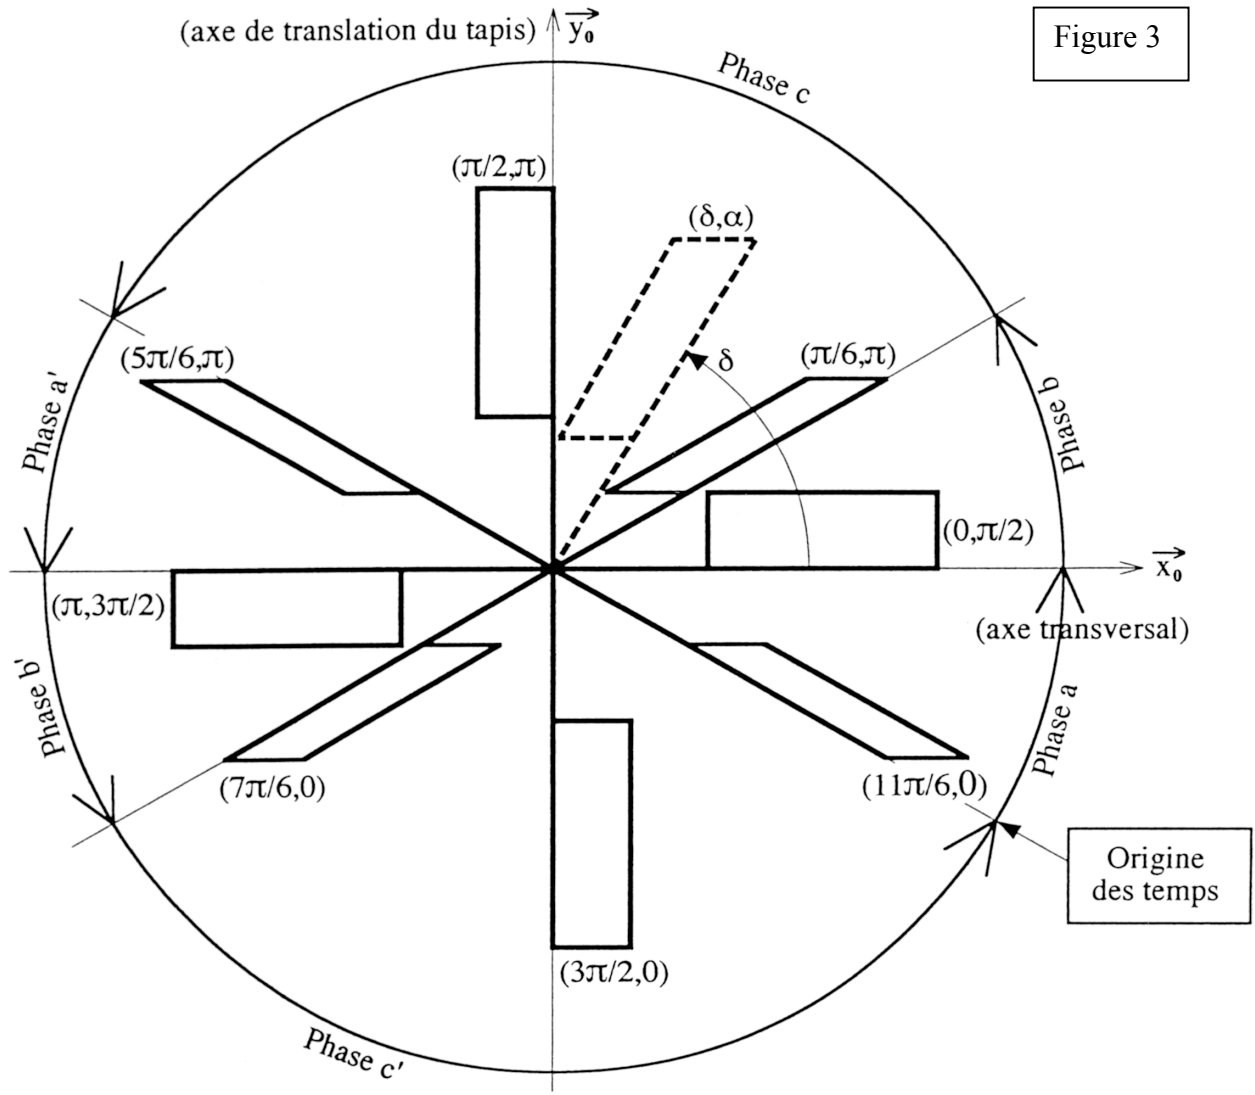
Figure 3

(axe de translation du tapis) $\overrightarrow{y_0}$

Phase c

$(\pi/2,\pi)$

$(\delta,\alpha)$

$(5\pi/6,\pi)$

$\delta$

$(\pi/6,\pi)$

Phase a'

Phase b

$(0,\pi/2)$

$\overrightarrow{x_0}$

$(\pi,3\pi/2)$

(axe transversal)

Phase b'

Phase a

$(7\pi/6,0)$

$(11\pi/6,0)$

Origine des temps

$(3\pi/2,0)$

Phase c'